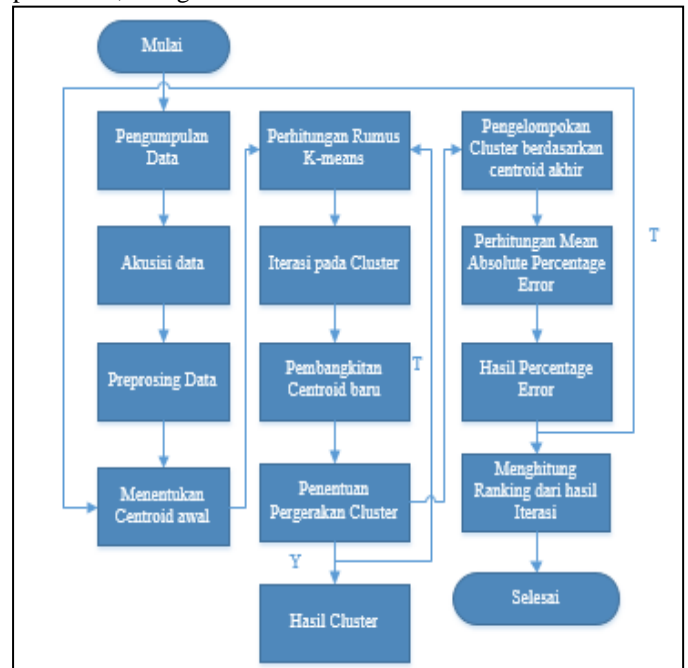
Mulai

Pengumpulan Data

Akusisi data

Preprosing Data

Menentukan Centroid awal

Perhitungan Rumus K-means

Iterasi pada Cluster

Pembangkitan Centroid baru

T

Penentuan Pergerakan Cluster

Y

Hasil Cluster

Pengelompokan Cluster berdasarkan centroid akhir

Perhitungan Mean Absolute Percentage Error

Hasil Percentage Error

T

Menghitung Ranking dari hasil Iterasi

Selesai